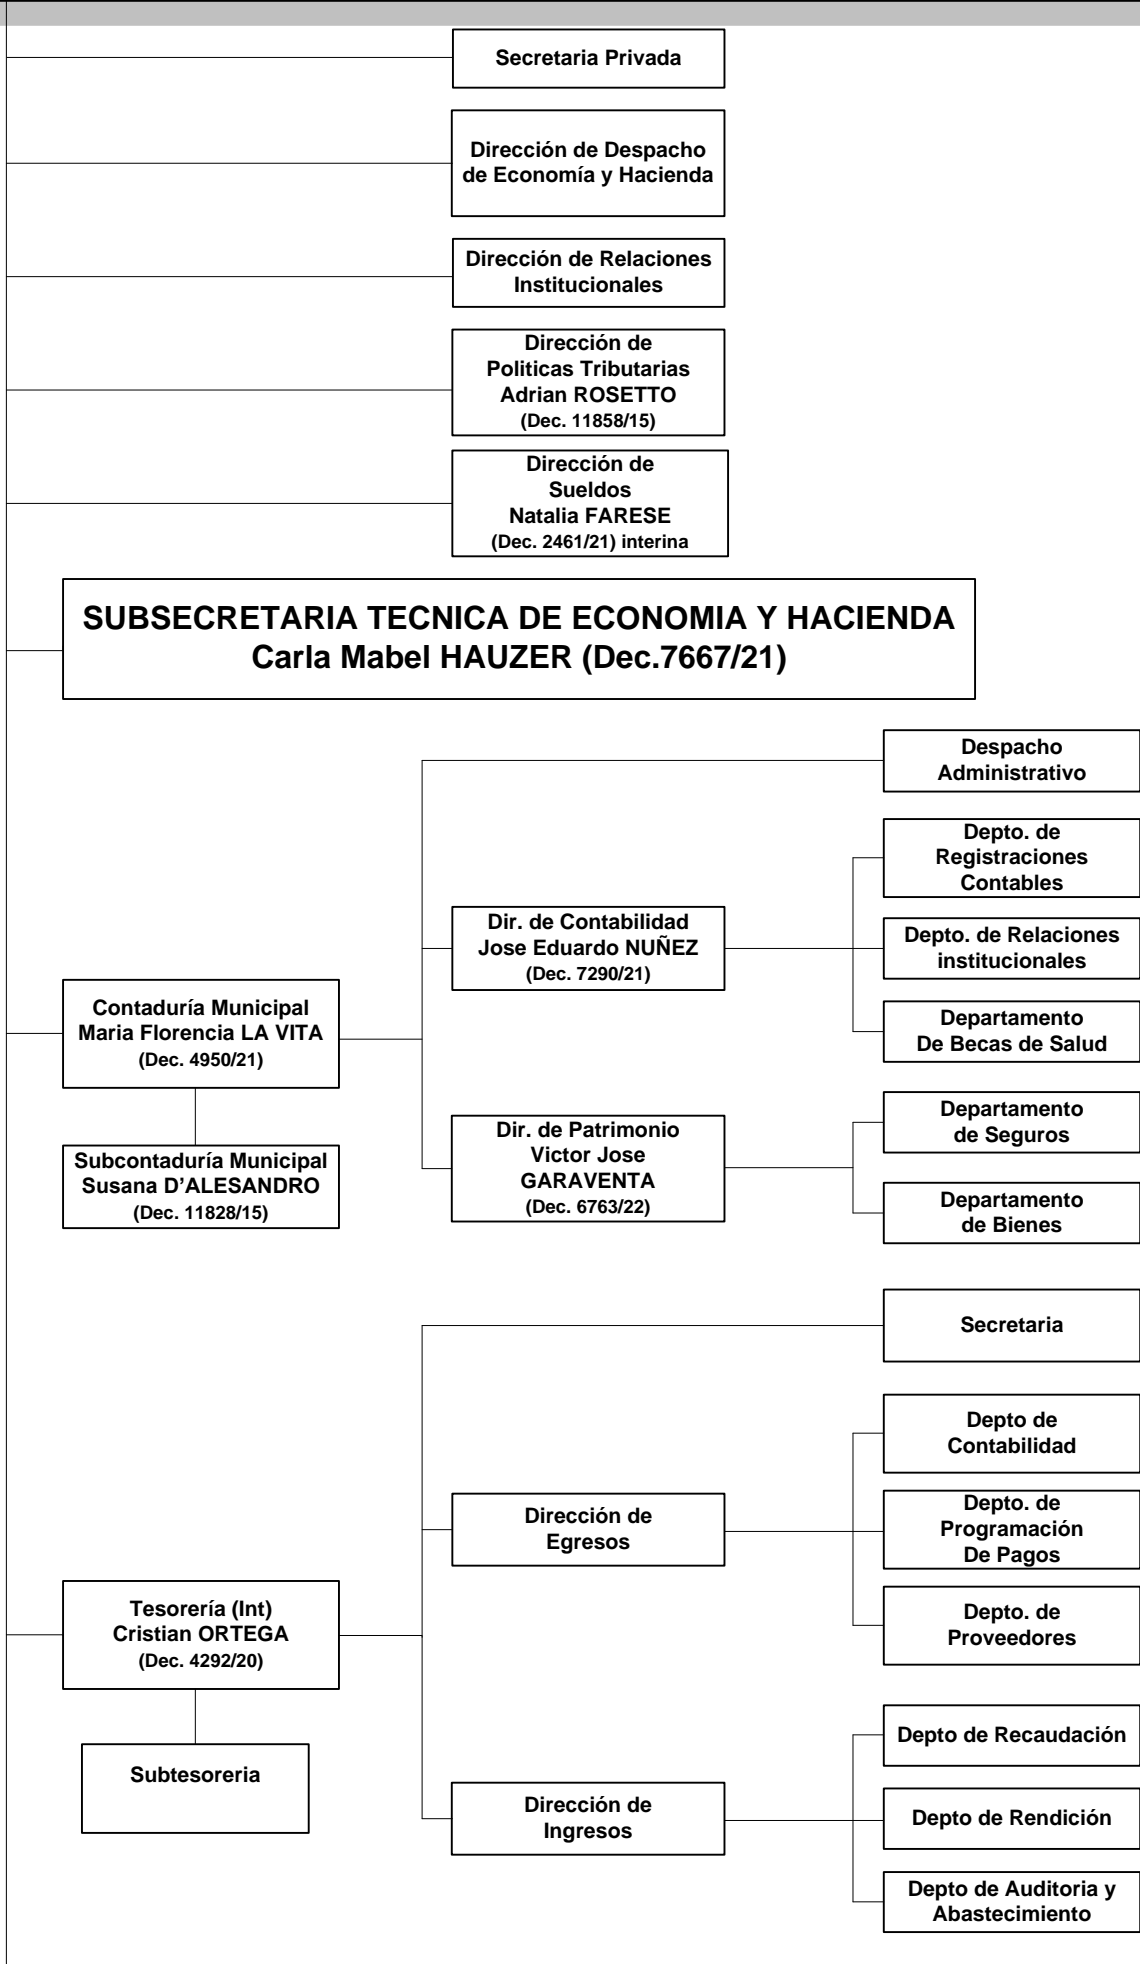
Secretaria Privada

Dirección de Despacho de Economía y Hacienda

Dirección de Relaciones Institucionales

Dirección de Politicas Tributarias Adrian ROSETTO (Dec. 11858/15)

Dirección de Sueldos Natalia FARESE (Dec. 2461/21) interina

SUBSECRETARIA TECNICA DE ECONOMIA Y HACIENDA
Carla Mabel HAUZER (Dec.7667/21)

Despacho Administrativo

Depto. de Registraciones Contables

Dir. de Contabilidad Jose Eduardo NUÑEZ (Dec. 7290/21)

Depto. de Relaciones institucionales

Contaduría Municipal Maria Florencia LA VITA (Dec. 4950/21)

Departamento De Becas de Salud

Departamento de Seguros

Dir. de Patrimonio Victor Jose GARAVENTA (Dec. 6763/22)

Subcontaduría Municipal Susana D'ALESANDRO (Dec. 11828/15)

Departamento de Bienes

Secretaria

Depto de Contabilidad

Dirección de Egresos

Depto. de Programación De Pagos

Tesorería (Int) Cristian ORTEGA (Dec. 4292/20)

Depto. de Proveedores

Depto de Recaudación

Subtesoreria

Dirección de Ingresos

Depto de Rendición

Depto de Auditoria y Abastecimiento